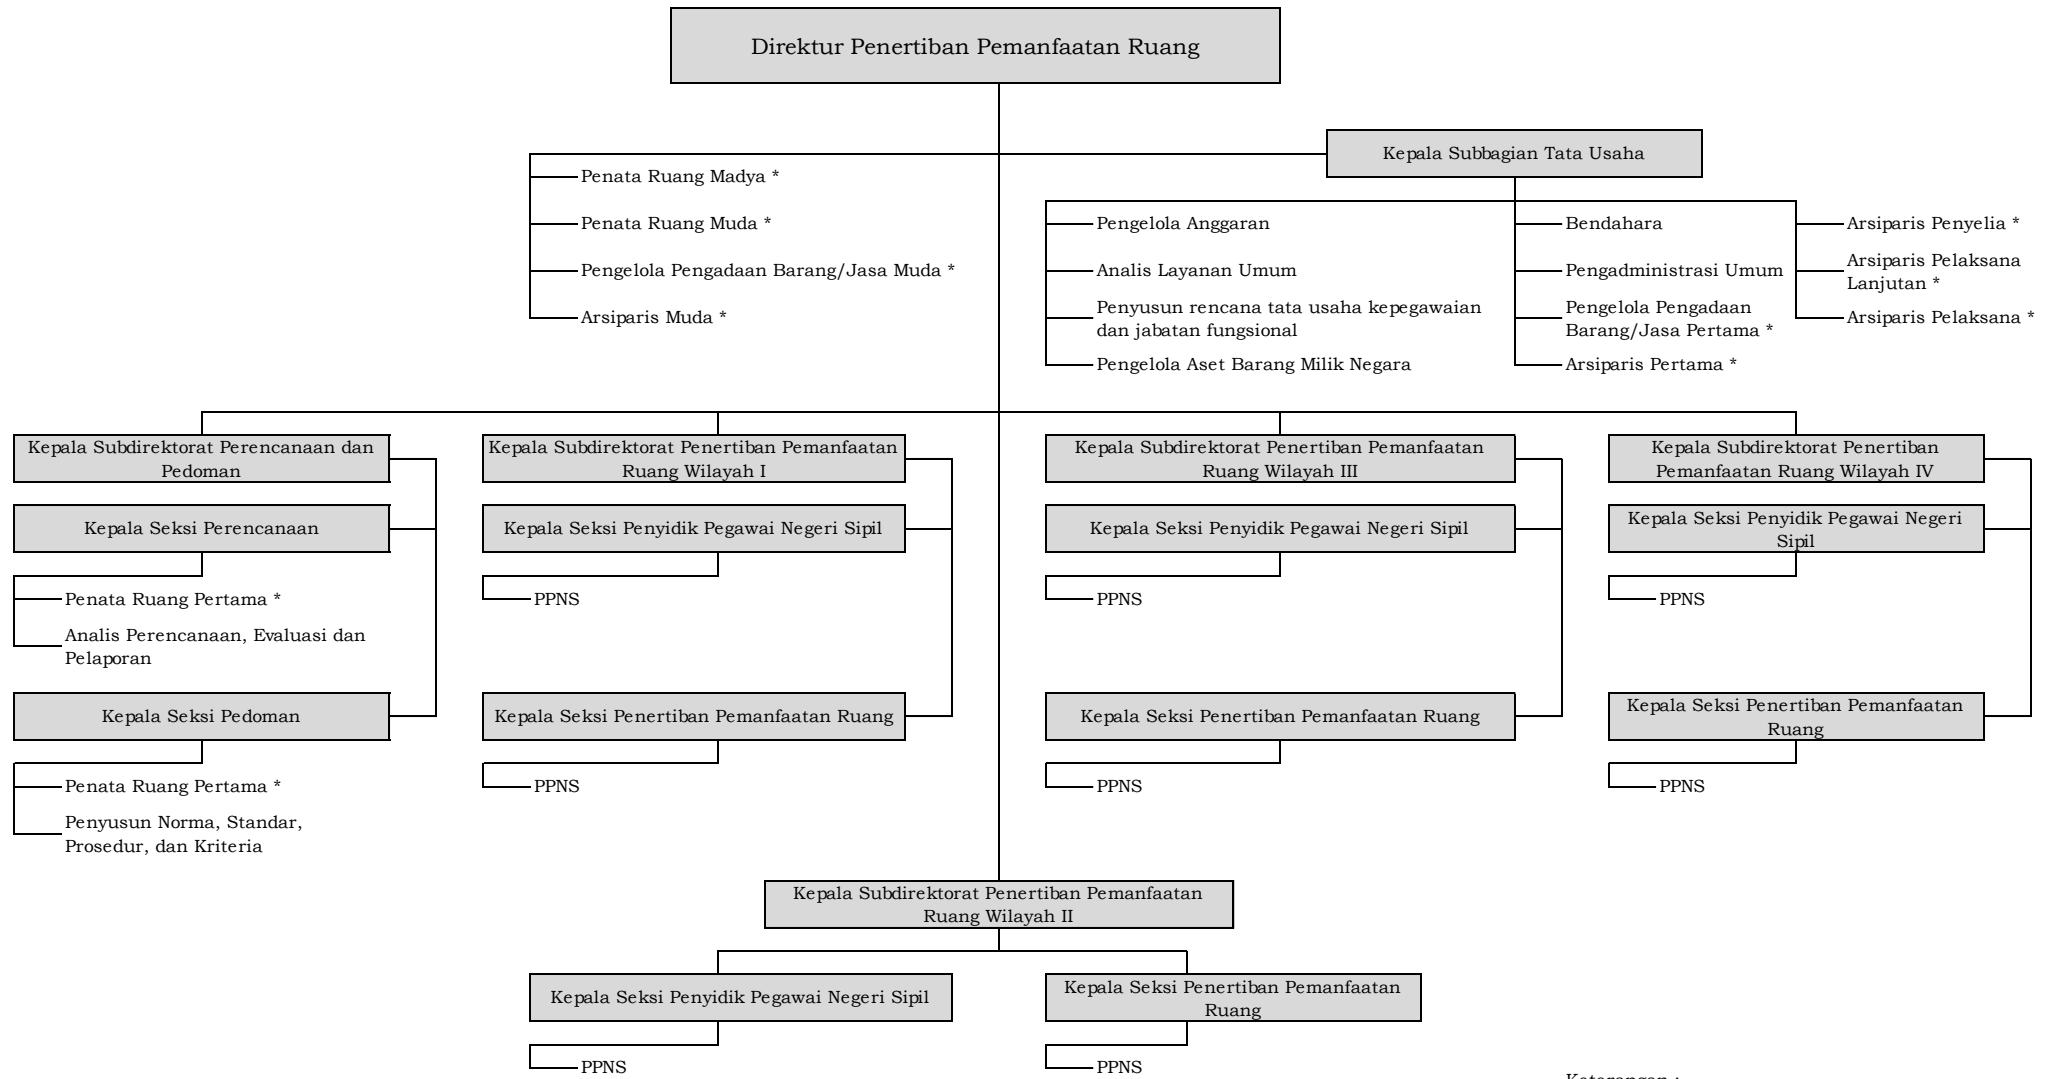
Direktur Penertiban Pemanfaatan Ruang

Kepala Subbagian Tata Usaha

Penata Ruang Madya *

Penata Ruang Muda *

Pengelola Pengadaan Barang/Jasa Muda *

Arsiparis Muda *

Pengelola Anggaran

Analis Layanan Umum

Penyusun rencana tata usaha kepegawaian dan jabatan fungsional

Pengelola Aset Barang Milik Negara

Bendahara

Pengadministrasi Umum

Pengelola Pengadaan Barang/Jasa Pertama *

Arsiparis Pertama *

Arsiparis Penyelia *

Arsiparis Pelaksana Lanjutan *

Arsiparis Pelaksana *

Kepala Subdirektorat Perencanaan dan Pedoman

Kepala Seksi Perencanaan

Penata Ruang Pertama *

Analis Perencanaan, Evaluasi dan Pelaporan

Kepala Seksi Pedoman

Penata Ruang Pertama *

Penyusun Norma, Standar, Prosedur, dan Kriteria

Kepala Subdirektorat Penertiban Pemanfaatan Ruang Wilayah I

Kepala Seksi Penyidik Pegawai Negeri Sipil

PPNS

Kepala Seksi Penertiban Pemanfaatan Ruang

PPNS

Kepala Subdirektorat Penertiban Pemanfaatan Ruang Wilayah III

Kepala Seksi Penyidik Pegawai Negeri Sipil

PPNS

Kepala Seksi Penertiban Pemanfaatan Ruang

PPNS

Kepala Subdirektorat Penertiban Pemanfaatan Ruang Wilayah IV

Kepala Seksi Penyidik Pegawai Negeri Sipil

PPNS

Kepala Seksi Penertiban Pemanfaatan Ruang

PPNS

Kepala Subdirektorat Penertiban Pemanfaatan Ruang Wilayah II

Kepala Seksi Penyidik Pegawai Negeri Sipil

PPNS

Kepala Seksi Penertiban Pemanfaatan Ruang

PPNS

Keterangan :